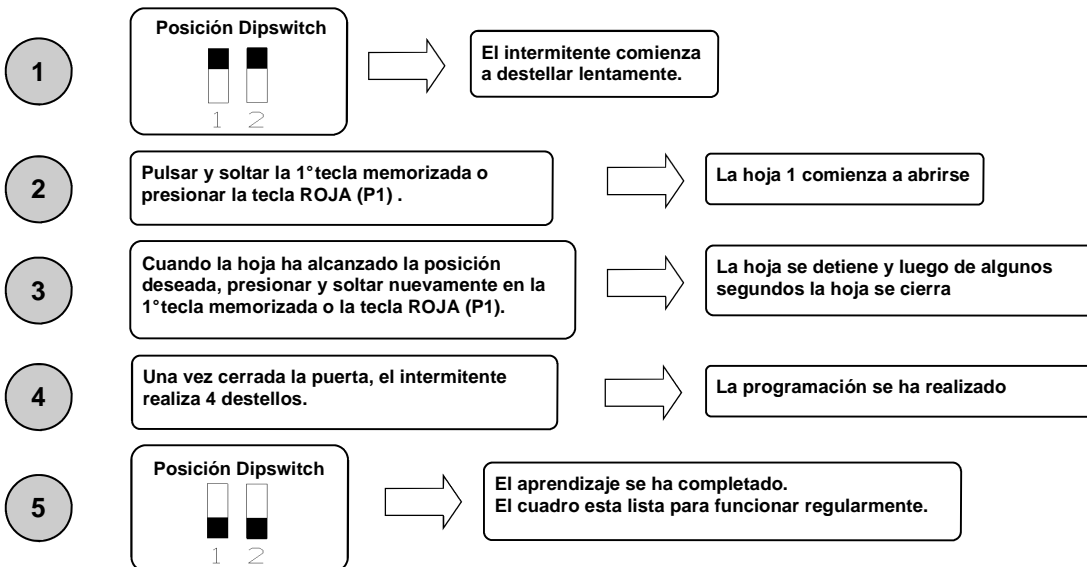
1

Posición Dipswitch

1 2

El intermitente comienza a destellar lentamente.

2

Pulsar y soltar la 1°tecla memorizada o presionar la tecla ROJA (P1) .

La hoja 1 comienza a abrirse

3

Cuando la hoja ha alcanzado la posición deseada, presionar y soltar nuevamente en la 1°tecla memorizada o la tecla ROJA (P1).

La hoja se detiene y luego de algunos segundos la hoja se cierra

4

Una vez cerrada la puerta, el intermitente realiza 4 destellos.

La programación se ha realizado

5

Posición Dipswitch

1 2

El aprendizaje se ha completado.
El cuadro esta lista para funcionar regularmente.